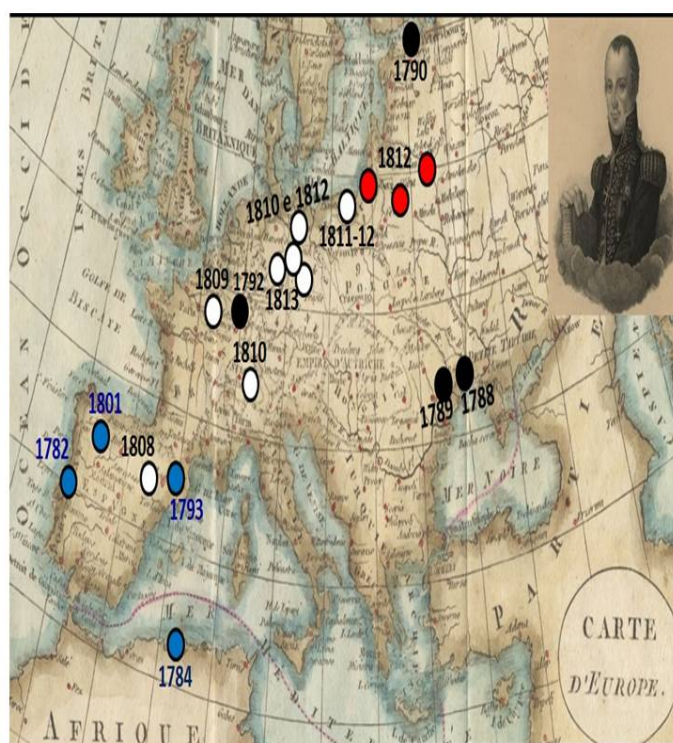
1790

1812

1810 e 1812

1811-12

1809 1792

1813

1810

1789 1788

1801

1782

1808

1793

1784

CARTE D'EUROPE.

AFRIQUE

OCEAN

MER NOIRE

GOLFE DE

ISLES BRITA

MER BRITANNIQUE

EMPIRE D'AUTRICHE

POLOGNE